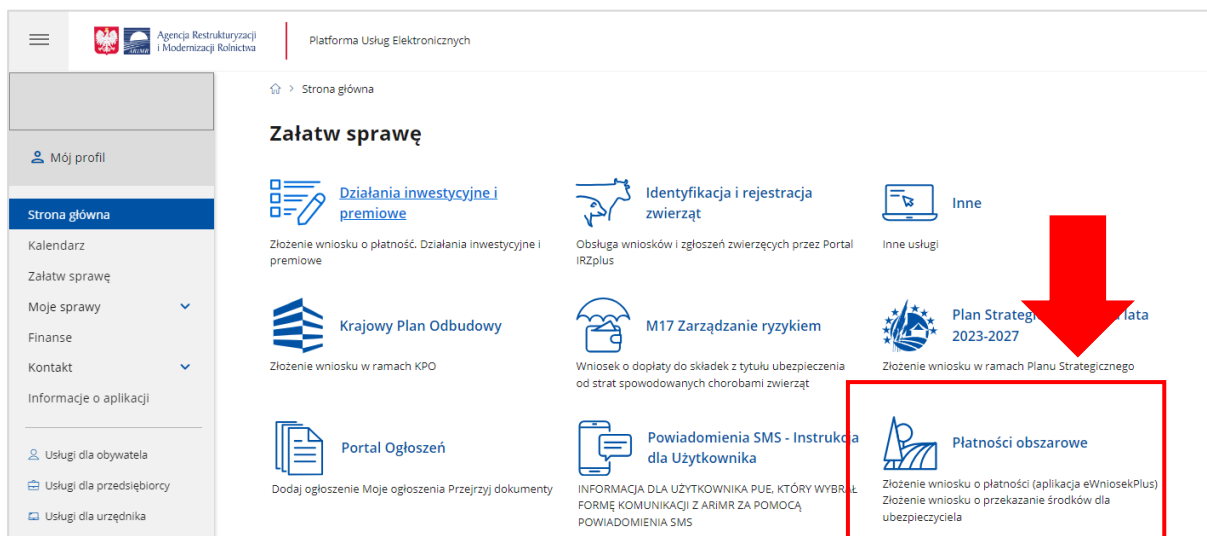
ARiMR Agencja Restrukturyzacji i Modernizacji Rolnictwa

Platforma Usług Elektronicznych

Mój profil

Strona główna
Kalendarz
Załatw sprawę
Moje sprawy
Finanse
Kontakt
Informacje o aplikacji

Usługi dla obywatela
Usługi dla przedsiębiorcy
Usługi dla urzędnika

> Strona główna

Załatw sprawę

Działania inwestycyjne i premiowe
Złożenie wniosku o płatność. Działania inwestycyjne i premiowe

Identyfikacja i rejestracja zwierząt
Obsługa wniosków i zgłoszeń zwierzęcych przez Portal IRZplus

Inne
Inne usługi

Krajowy Plan Odbudowy
Złożenie wniosku w ramach KPO

M17 Zarządzanie ryzykiem
Wniosek o dopłaty do składek z tytułu ubezpieczenia od strat spowodowanych chorobami zwierząt

Plan Strateg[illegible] lata 2023-2027
Złożenie wniosku w ramach Planu Strategicznego

Portal Ogłoszeń
Dodaj ogłoszenie Moje ogłoszenia Przejrzyj dokumenty

Powiadomienia SMS - Instrukcja dla Użytkownika
INFORMACJA DLA UŻYTKOWNIKA PUE, KTÓRY WYBRAŁ FORMĘ KOMUNIKACJI Z ARIMR ZA POMOCĄ POWIADOMIENIA SMS

Płatności obszarowe
Złożenie wniosku o płatności (aplikacja eWniosekPlus) Złożenie wniosku o przekazanie środków dla ubezpieczyciela